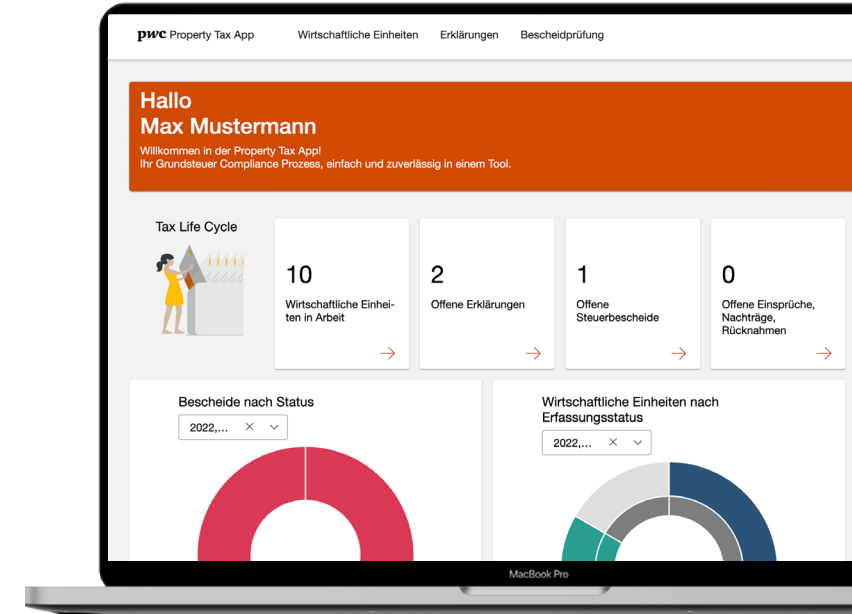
pwc Property Tax App Wirtschaftliche Einheiten Erklärungen Bescheidprüfung

Hallo
Max Mustermann
Willkommen in der Property Tax App!
Ihr Grundsteuer Compliance Prozess, einfach und zuverlässig in einem Tool.

Tax Life Cycle

10
Wirtschaftliche Einheiten in Arbeit

2
Offene Erklärungen

1
Offene Steuerbescheide

0
Offene Einsprüche, Nachträge, Rücknahmen

Bescheide nach Status
2022,...

Wirtschaftliche Einheiten nach Erfassungsstatus
2022,...

MacBook Pro